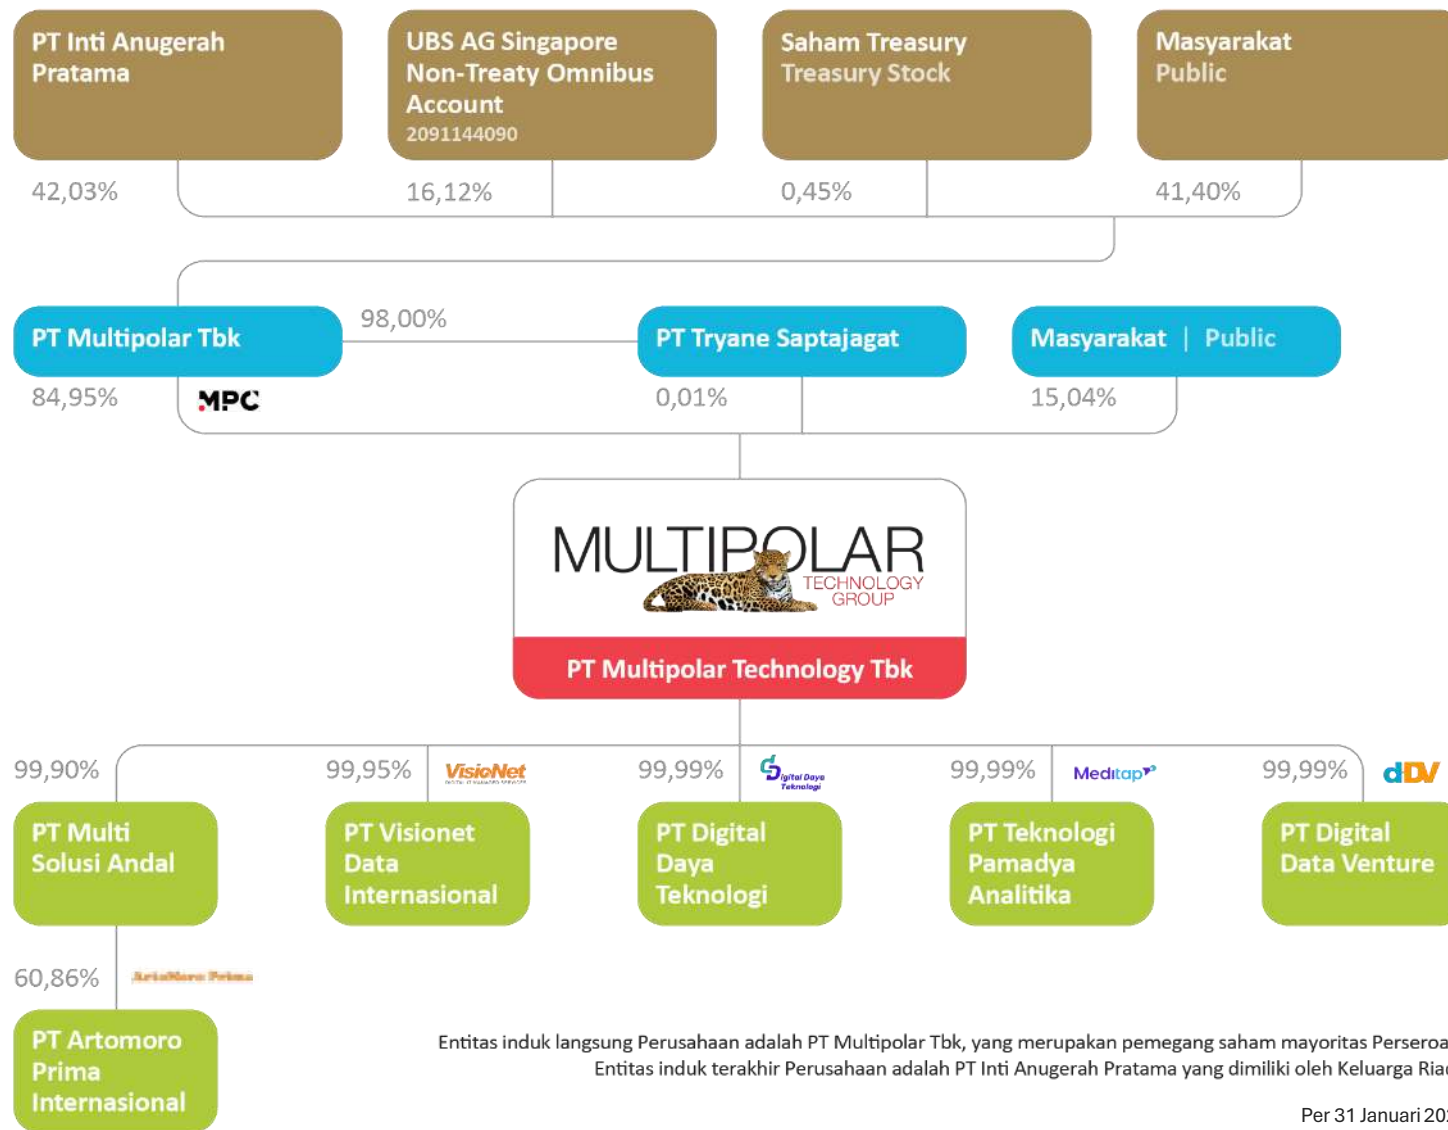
PT Inti Anugerah Pratama

UBS AG Singapore Non-Treaty Omnibus Account
2091144090

Saham Treasury
Treasury Stock

Masyarakat
Public

42,03%

16,12%

0,45%

41,40%

PT Multipolar Tbk

98,00%

PT Tryane Saptajagat

Masyarakat | Public

84,95%

MPC

0,01%

15,04%

MULTIPOLAR
TECHNOLOGY
GROUP

PT Multipolar Technology Tbk

99,90%

99,95%

VisioNet

99,99%

Digital Daya Teknologi

99,99%

Meditap

99,99%

dDV

PT Multi Solusi Andal

PT Visionet Data Internasional

PT Digital Daya Teknologi

PT Teknologi Pamadya Analitika

PT Digital Data Venture

60,86%

ArtaMoro Prima

PT Artomoro Prima Internasional

Entitas induk langsung Perusahaan adalah PT Multipolar Tbk, yang merupakan pemegang saham mayoritas Perseroa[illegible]
Entitas induk terakhir Perusahaan adalah PT Inti Anugerah Pratama yang dimiliki oleh Keluarga Ria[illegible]

Per 31 Januari 20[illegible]